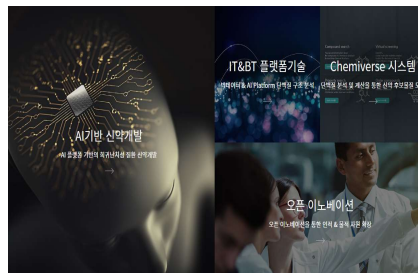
AI기반 신약개발

AI 플랫폼 기반의 혁신신약을 위한 신약개발

IT&BT 플랫폼기술

빅데이터 & AI Platform 단백질 구조 분석

Chemiverse 시스템

단백질 분석 및 계산을 통한 선택 후보물질 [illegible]

오픈 이노베이션

오픈 이노베이션을 통한 연구 & 임상 파트 협력